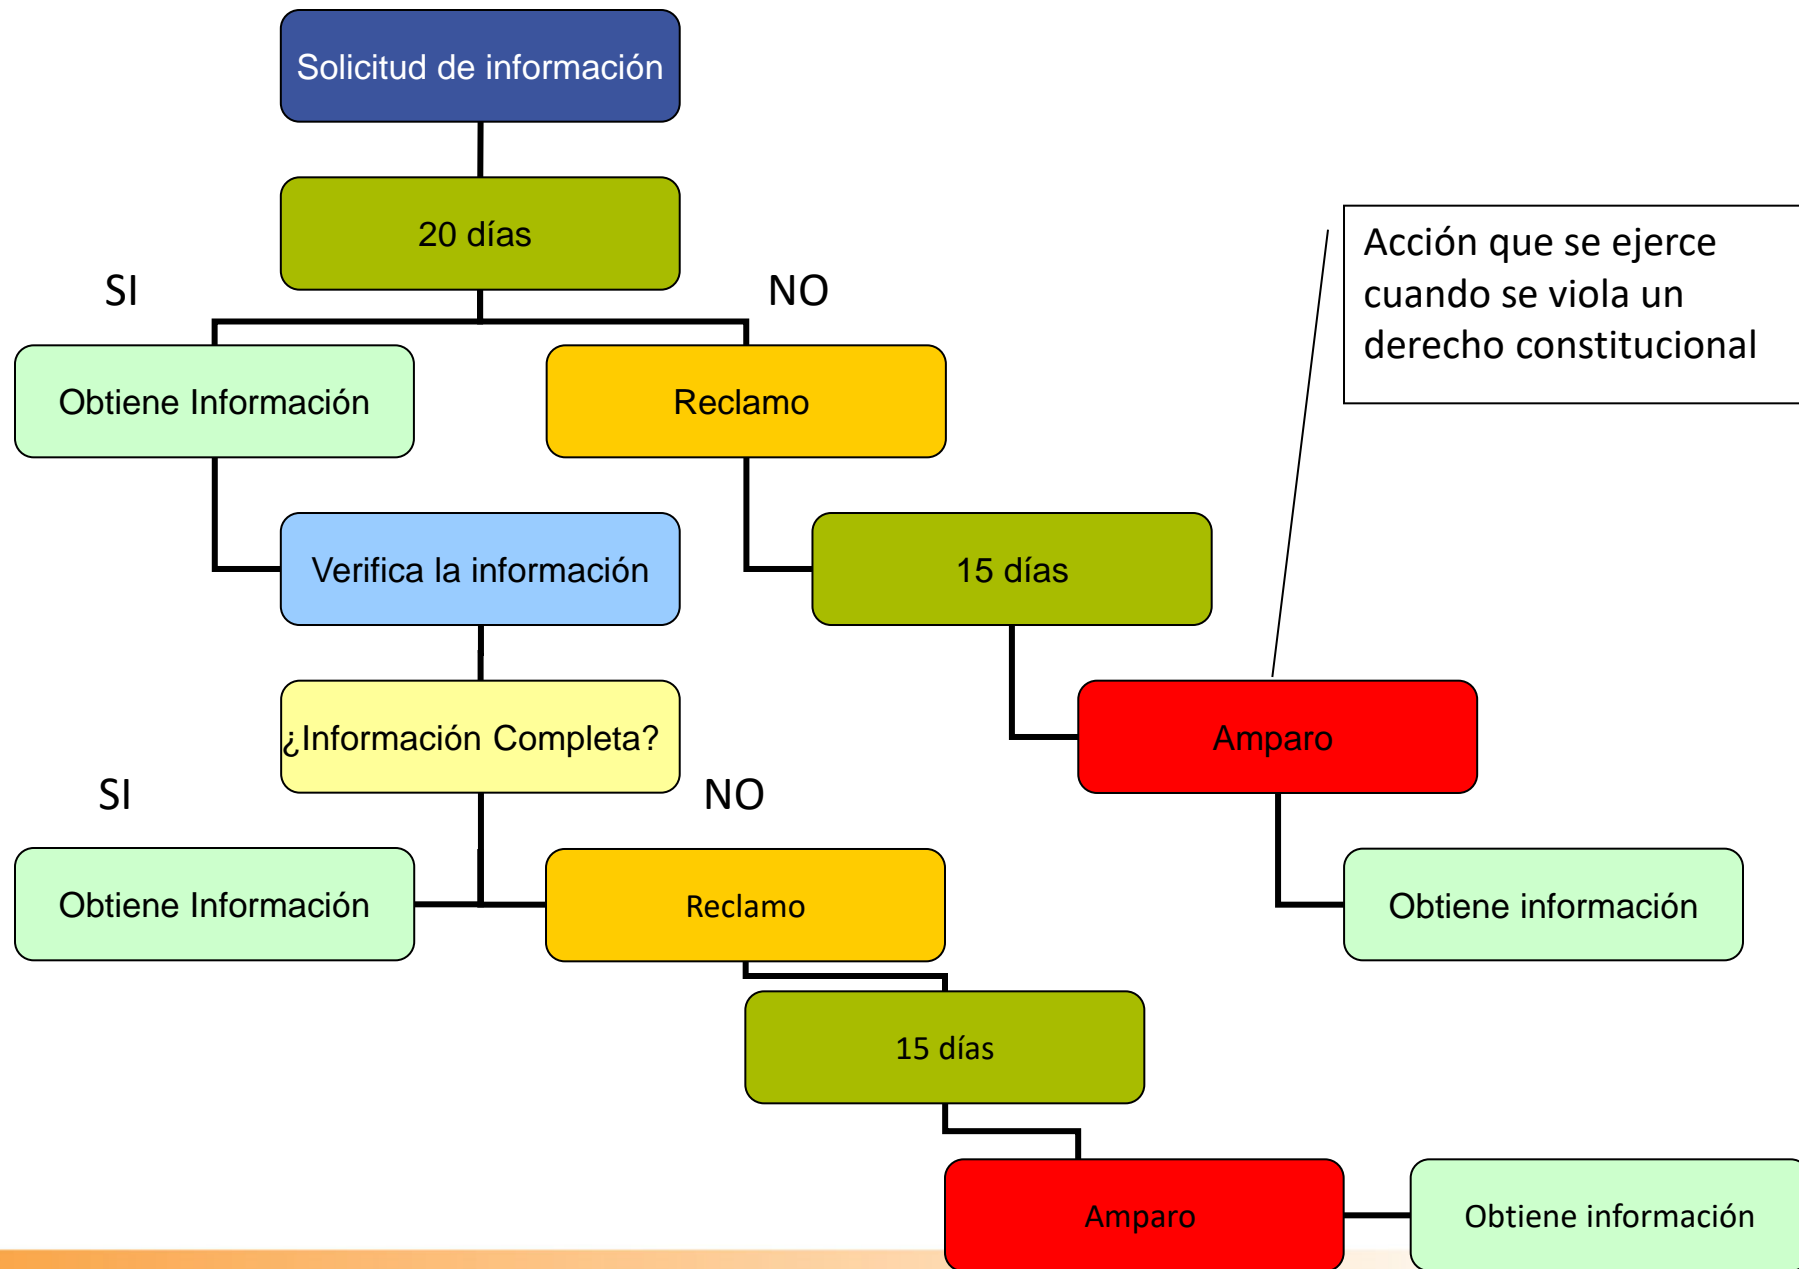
Solicitud de información

20 días

SI

NO

Obtiene Información

Reclamo

Acción que se ejerce cuando se viola un derecho constitucional

Verifica la información

15 días

¿Información Completa?

Amparo

SI

NO

Obtiene Información

Reclamo

Obtiene información

15 días

Amparo

Obtiene información